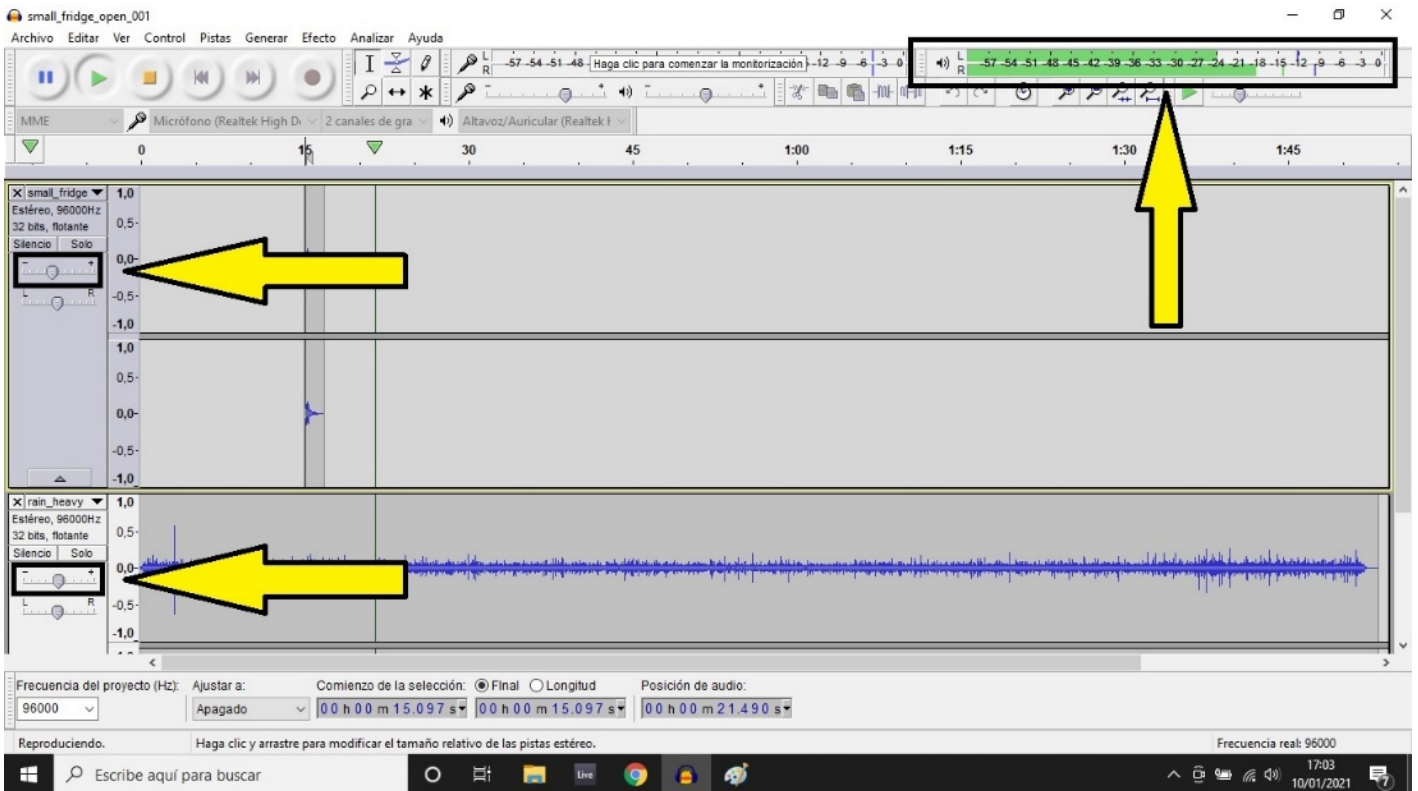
small_fridge_open_001

Archivo Editar Ver Control Pistas Generar Efecto Analizar Ayuda

L R -57 -54 -51 -48 Haga clic para comenzar la monitorización -12 -9 -6 -3 0

L R -57 -54 -51 -48 -45 -42 -39 -36 -33 -30 -27 -24 -21 -18 -15 -12 -9 -6 -3 0

MME Micrófono (Realtek High D 2 canales de gra Altavoz/Auricular (Realtek H

0 15 30 45 1:00 1:15 1:30 1:45

small_fridge
Estéreo, 96000Hz
32 bits, flotante
Silencio Solo

1,0
0,5-
0,0-
-0,5-
-1,0
1,0
0,5-
0,0-
-0,5-
-1,0

rain_heavy
Estéreo, 96000Hz
32 bits, flotante
Silencio Solo

1,0
0,5-
0,0-
-0,5-
-1,0

Frecuencia del proyecto (Hz): 96000
Ajustar a: Apagado
Comienzo de la selección: Final Longitud
00 h 00 m 15.097 s 00 h 00 m 15.097 s
Posición de audio:
00 h 00 m 21.490 s

Reproduciendo.
Haga clic y arrastre para modificar el tamaño relativo de las pistas estéreo.
Frecuencia real: 96000

Escribe aquí para buscar
17:03
10/01/2021